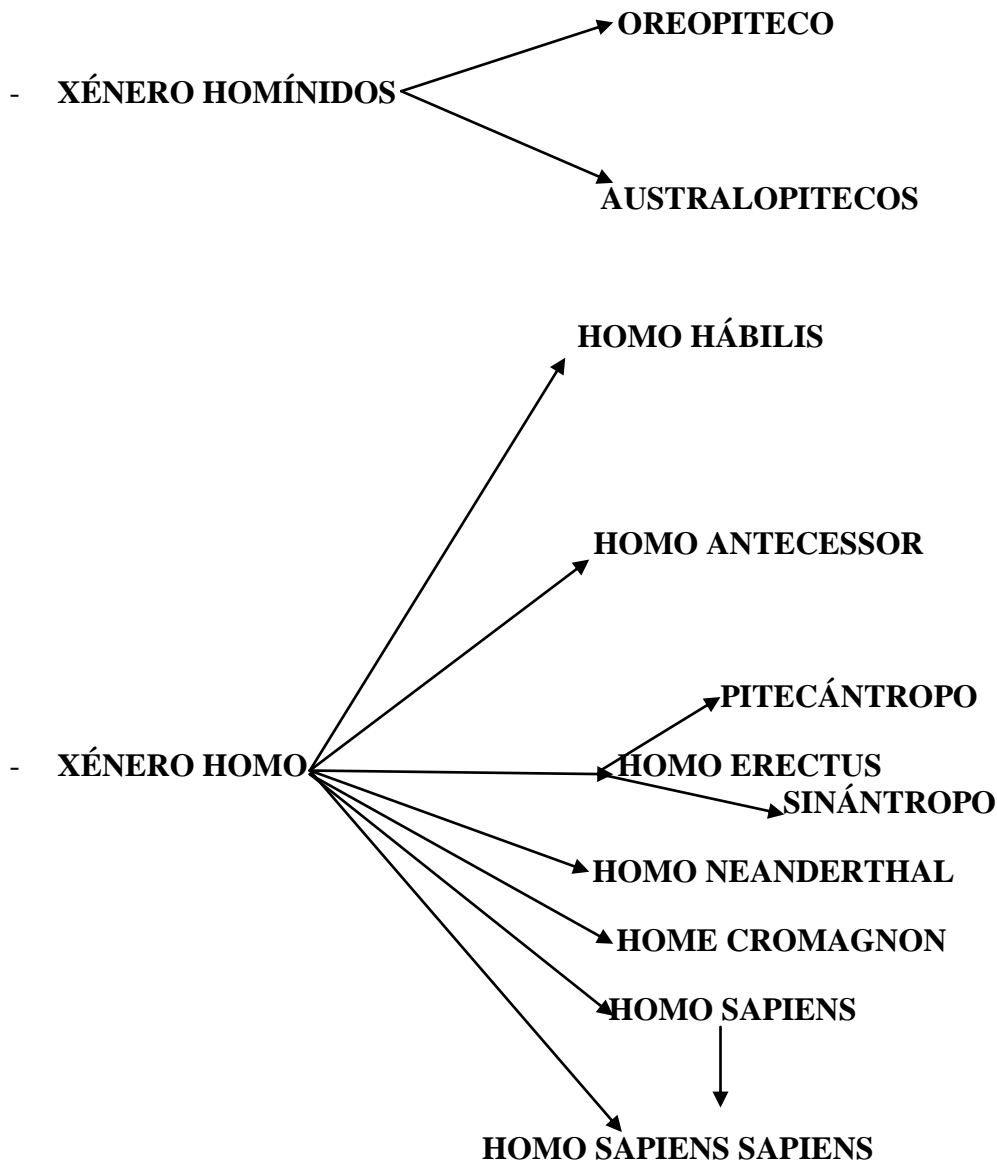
- **XÉNERO HOMÍNIDOS**

**OREOPITECO**

**AUSTRALOPITECOS**

- **XÉNERO HOMO**

**HOMO HÁBILIS**

**HOMO ANTECESSOR**

**PITECÁNTROPO**

**HOMO ERECTUS**

**SINÁNTROPO**

**HOMO NEANDERTHAL**

**HOME CROMAGNON**

**HOMO SAPIENS**

**HOMO SAPIENS SAPIENS**